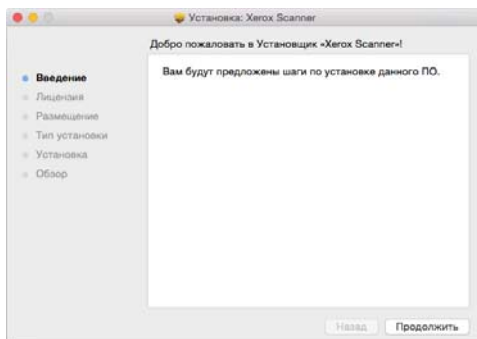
Установка: Xerox Scanner

Добро пожаловать в Установщик «Xerox Scanner»!

Введение
Лицензия
Размещение
Тип установки
Установка
Обзор

Вам будут предложены шаги по установке данного ПО.

Назад
Продолжить